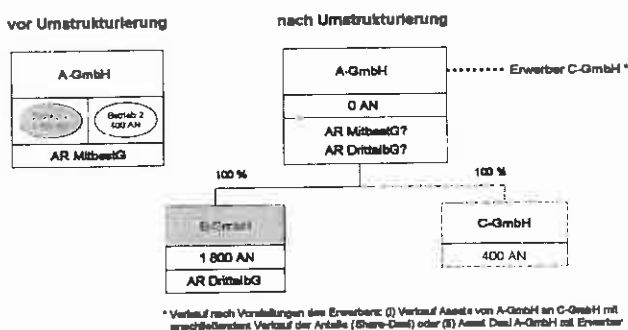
vor Umstrukturierung

A-GmbH

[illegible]

Betrieb 2
400 AN

AR MitbestG

nach Umstrukturierung

A-GmbH

Erwerber C-GmbH *

0 AN

AR MitbestG?
AR DrittelbG?

100 %

100 %

B-GmbH

1 800 AN

AR DrittelbG

C-GmbH

400 AN

* Verkauf nach Vorstellungen des Erwerbers: (i) Verkauf Assets von A-GmbH an C-GmbH mit anschließendem Verkauf der Anteile (Share-Deal) oder (ii) Asset Deal A-GmbH mit Erwerber